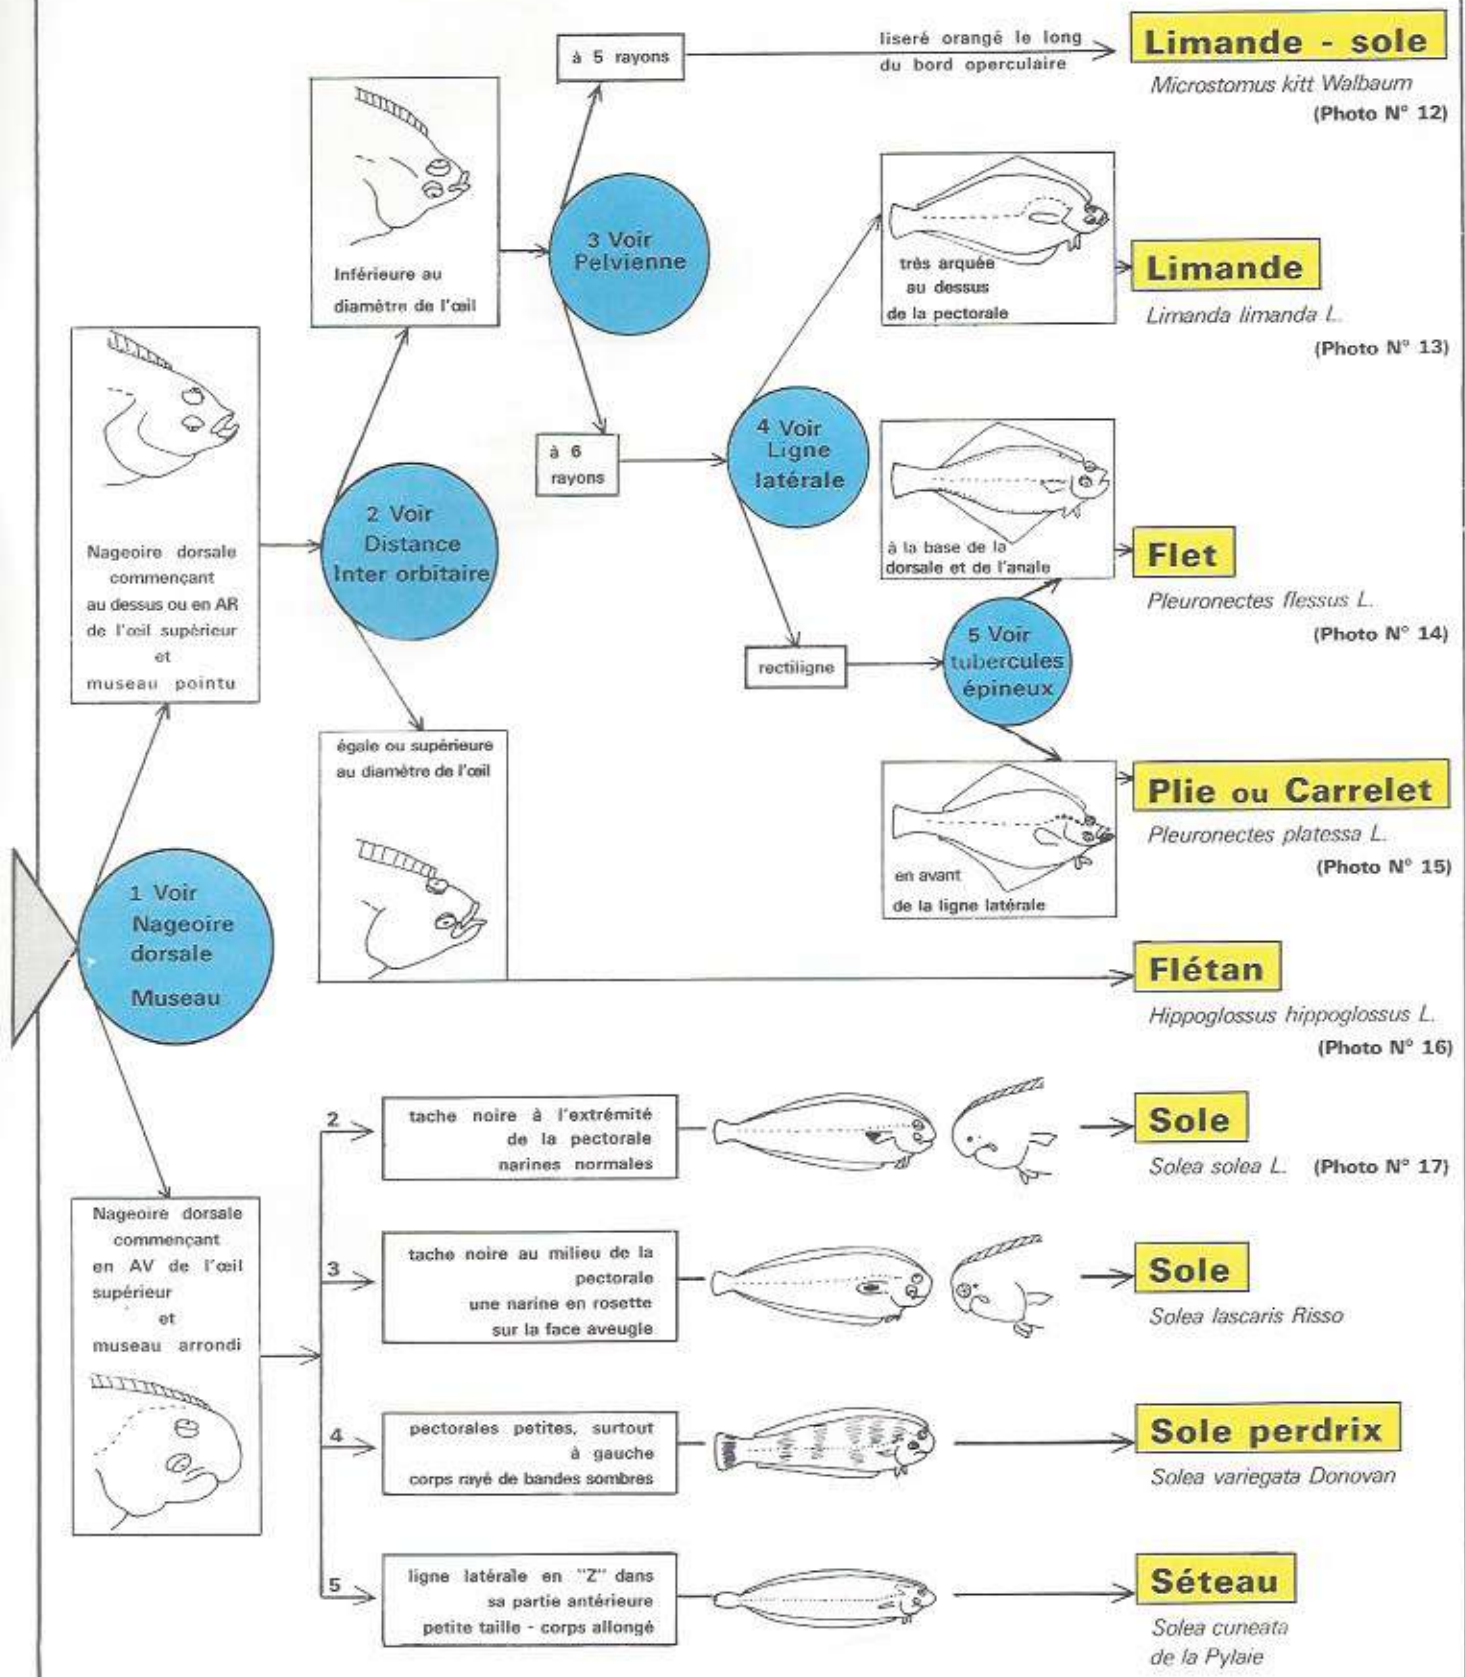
1 Voir
Nageoire
dorsale
Museau

Nageoire dorsale commençant au dessus ou en AR de l'œil supérieur et museau pointu

2 Voir
Distance
Inter orbitaire

Inférieure au diamètre de l'œil

3 Voir
Pelvienne

à 5 rayons

liseré orangé le long du bord operculaire

Limande - sole
Microstomus kitt Walbaum
(Photo N° 12)

à 6 rayons

4 Voir
Ligne
latérale

très arquée au dessus de la pectorale

Limande
Limanda limanda L.
(Photo N° 13)

à la base de la dorsale et de l'anale

Flet
Pleuronectes flessus L.
(Photo N° 14)

rectiligne

5 Voir
tubercules
épineux

en avant de la ligne latérale

Plie ou Carrelet
Pleuronectes platessa L.
(Photo N° 15)

égale ou supérieure au diamètre de l'œil

Flétan
Hippoglossus hippoglossus L.
(Photo N° 16)

Nageoire dorsale commençant en AV de l'œil supérieur et museau arrondi

2
tache noire à l'extrémité de la pectorale narines normales

Sole
Solea solea L. (Photo N° 17)

3
tache noire au milieu de la pectorale une narine en rosette sur la face aveugle

Sole
Solea lascaris Risso

4
pectorales petites, surtout à gauche corps rayé de bandes sombres

Sole perdrix
Solea variegata Donovan

5
ligne latérale en "Z" dans sa partie antérieure petite taille - corps allongé

Séteau
Solea cuneata de la Pylaie